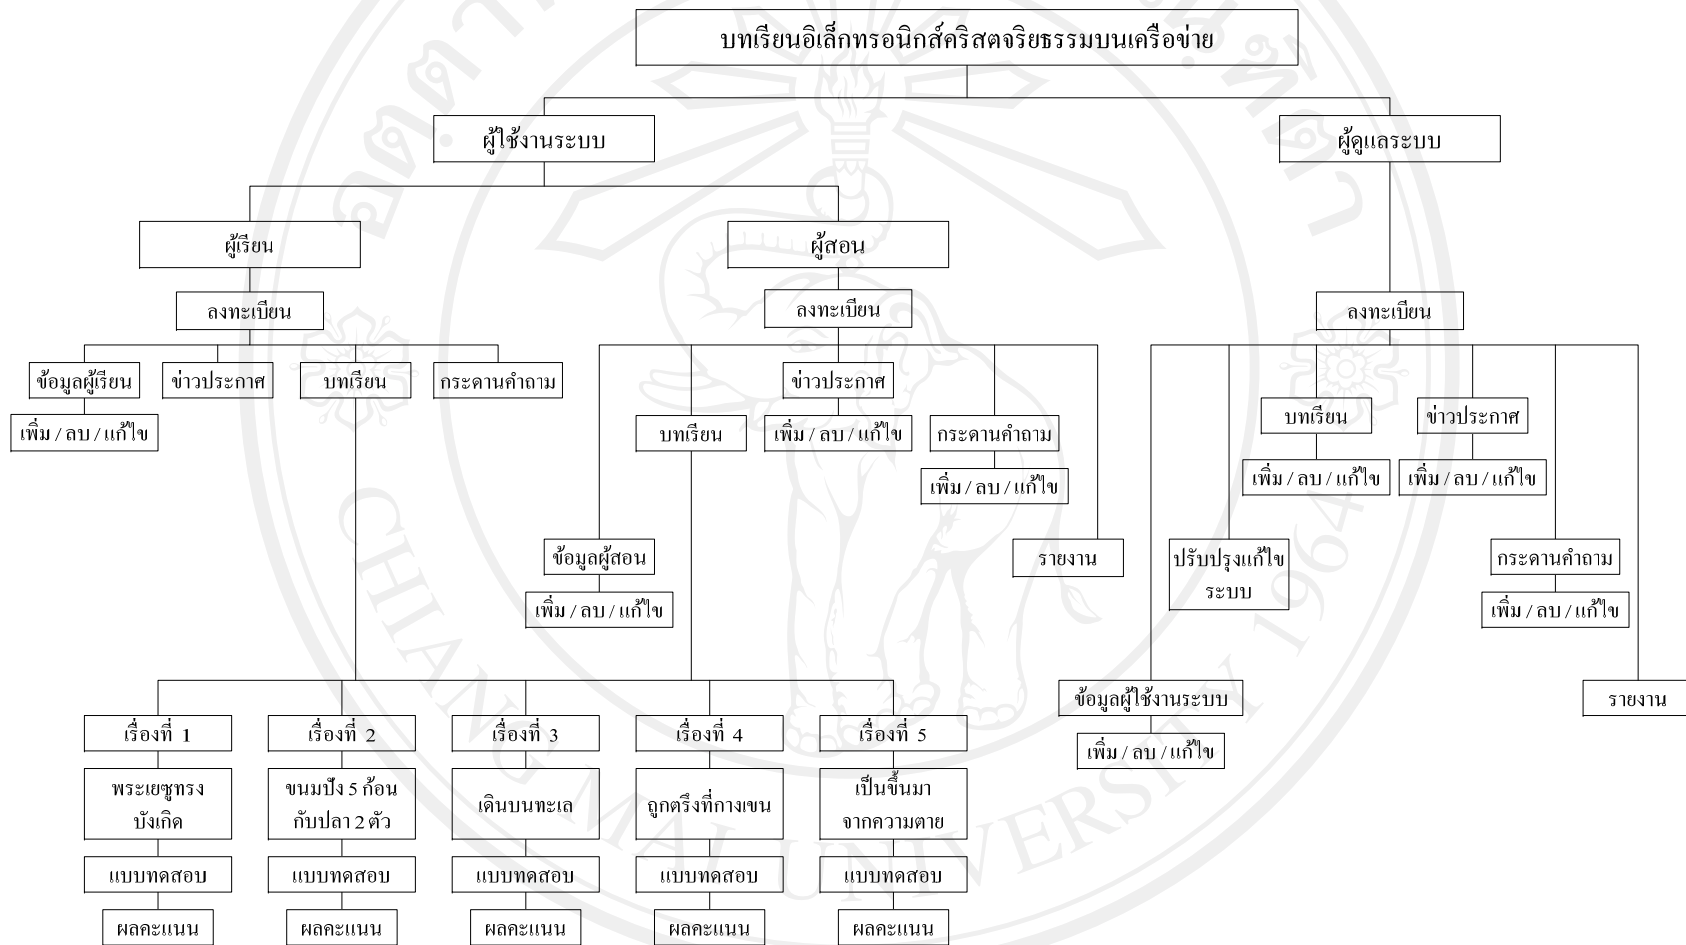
บทเรียนอิเล็กทรอนิกส์คริสตจริยธรรมบนเครือข่าย

ผู้ใช้งานระบบ

ผู้ดูแลระบบ

ผู้เรียน

ผู้สอน

ลงทะเบียน

ลงทะเบียน

ลงทะเบียน

ข้อมูลผู้เรียน

ข่าวประกาศ

บทเรียน

กระดานคำถาม

เพิ่ม / ลบ / แก้ไข

ข่าวประกาศ

บทเรียน

เพิ่ม / ลบ / แก้ไข

กระดานคำถาม

เพิ่ม / ลบ / แก้ไข

ข้อมูลผู้สอน

เพิ่ม / ลบ / แก้ไข

รายงาน

บทเรียน

ข่าวประกาศ

เพิ่ม / ลบ / แก้ไข

เพิ่ม / ลบ / แก้ไข

ปรับปรุงแก้ไข ระบบ

กระดานคำถาม

เพิ่ม / ลบ / แก้ไข

ข้อมูลผู้ใช้งานระบบ

เพิ่ม / ลบ / แก้ไข

รายงาน

เรื่องที่ 1

เรื่องที่ 2

เรื่องที่ 3

เรื่องที่ 4

เรื่องที่ 5

พระเยซูทรง บังเกิด

ขนมปัง 5 ก้อน กับปลา 2 ตัว

เดินบนทะเล

ถูกตรึงที่กางเขน

เป็นขึ้นมา จากความตาย

แบบทดสอบ

แบบทดสอบ

แบบทดสอบ

แบบทดสอบ

แบบทดสอบ

ผลคะแนน

ผลคะแนน

ผลคะแนน

ผลคะแนน

ผลคะแนน